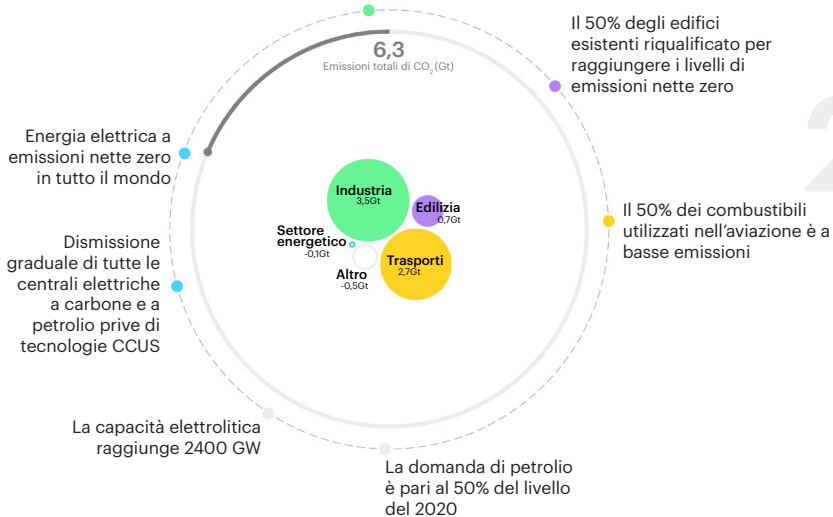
6,3
Emissioni totali di $CO_2$ (Gt)

Il 50% degli edifici esistenti riqualificato per raggiungere i livelli di emissioni nette zero

Energia elettrica a emissioni nette zero in tutto il mondo

Industria
3,5Gt

Edilizia
0,7Gt

Il 50% dei combustibili utilizzati nell'aviazione è a basse emissioni

Settore energetico
-0,1Gt

Trasporti
2,7Gt

Altro
-0,5Gt

Dismissione graduale di tutte le centrali elettriche a carbone e a petrolio prive di tecnologie CCUS

La capacità elettrolitica raggiunge 2400 GW

La domanda di petrolio è pari al 50% del livello del 2020